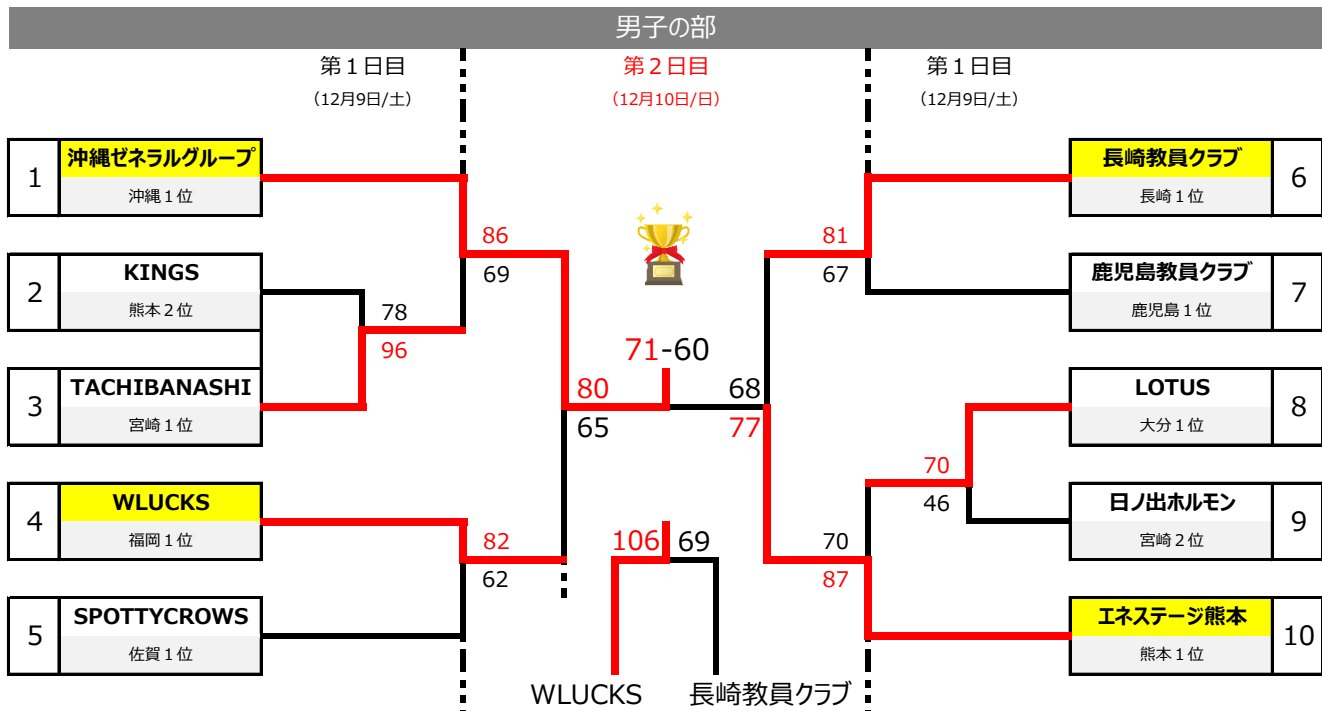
男子の部

第１日目
（12月9日/土）

第２日目
（12月10日/日）

第１日目
（12月9日/土）

1 沖縄ゼネラルグループ 沖縄１位
2 KINGS 熊本２位
3 TACHIBANASHI 宮崎１位
4 WLUCKS 福岡１位
5 SPOTTYCROWS 佐賀１位

6 長崎教員クラブ 長崎１位
7 鹿児島教員クラブ 鹿児島１位
8 LOTUS 大分１位
9 日ノ出ホルモン 宮崎２位
10 エネステージ熊本 熊本１位

78
96
86
69
82
62
80
65
71-60
68
77
81
67
70
46
70
87
106
69

WLUCKS
長崎教員クラブ